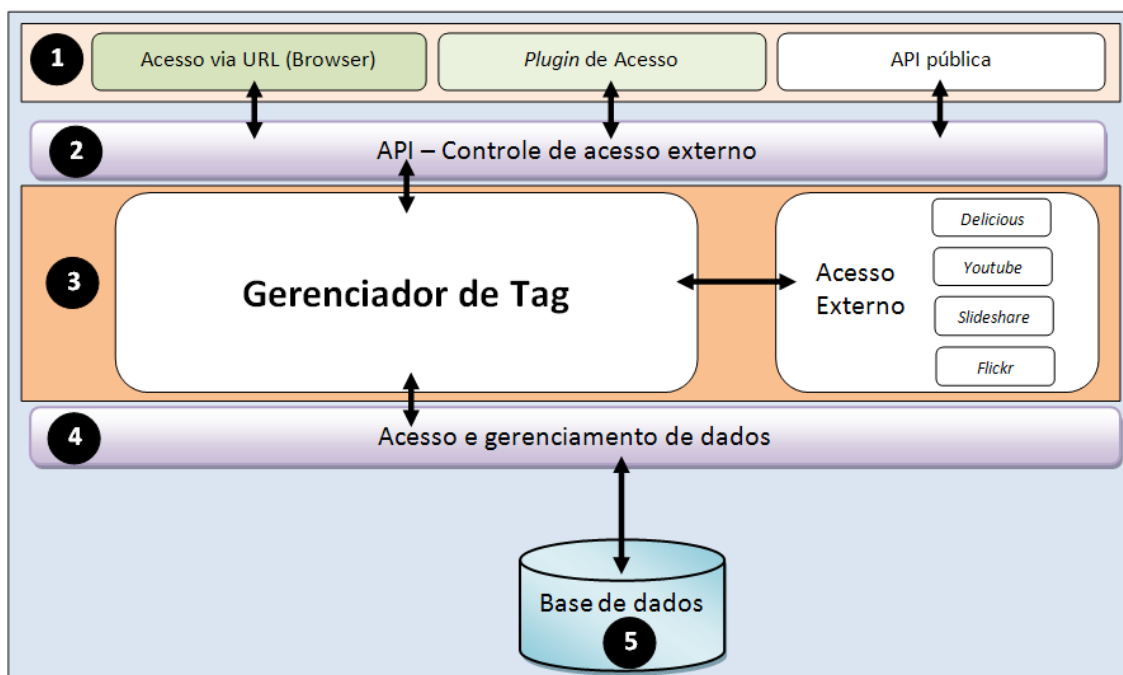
1
Acesso via URL (Browser)
Plugin de Acesso
API pública

2
API – Controle de acesso externo

3
Gerenciador de Tag
Acesso Externo
Delicious
Youtube
Slideshare
Flickr

4
Acesso e gerenciamento de dados

Base de dados
5